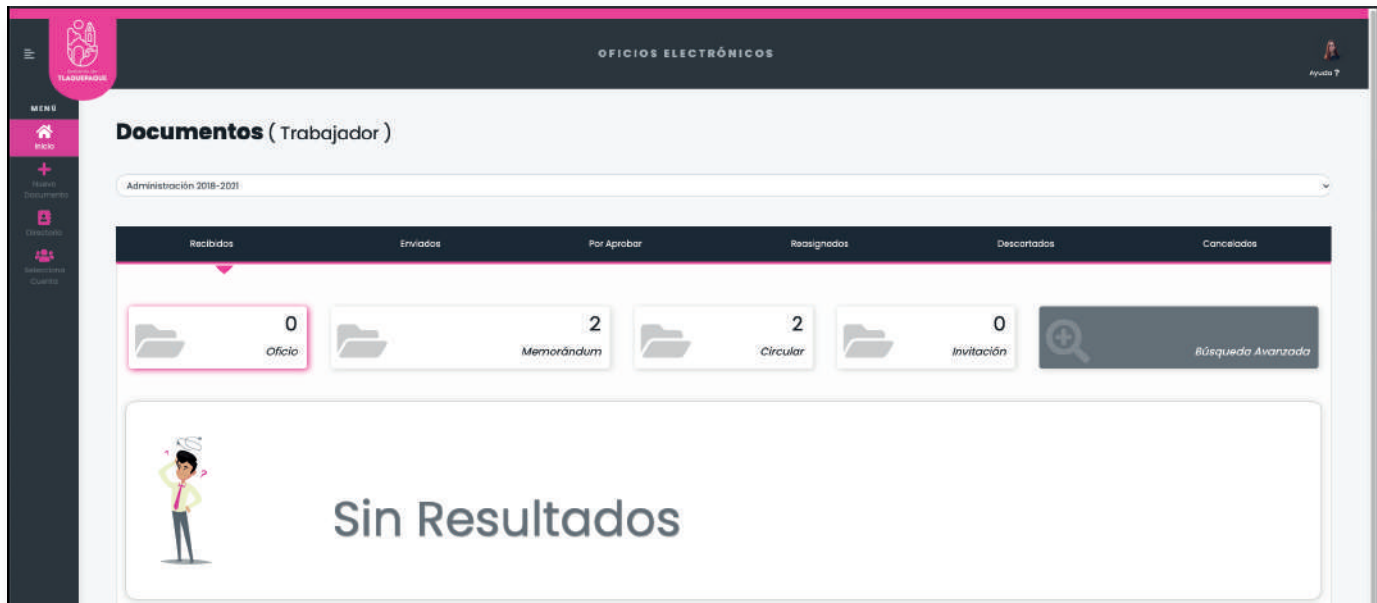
TLAQUEPAQUE

OFICIOS ELECTRÓNICOS

Ayuda ?

MENÚ

Inicio

Nuevo Documento

Directorio

Seleccionar Cuenta

**Documentos** ( Trabajador )

Administración 2018-2021

| Recibidos | Enviados | Por Aprobar | Reasignados | Descartados | Cancelados |
|---|---|---|---|---|---|

0 Oficio

2 Memorándum

2 Circular

0 Invitación

Búsqueda Avanzada

Sin Resultados